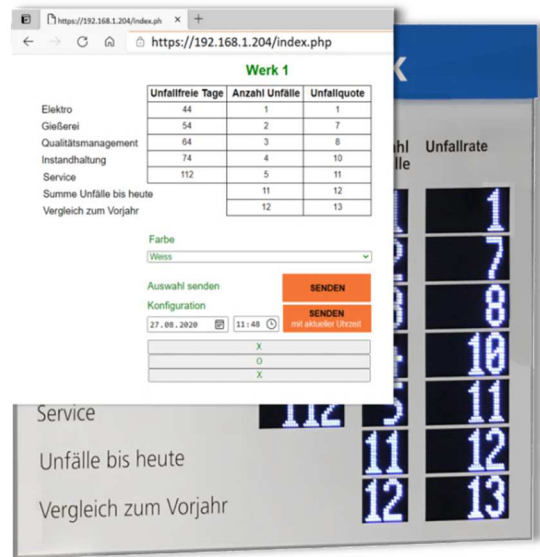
https://192.168.1.204/index.ph ✕ +

https://192.168.1.204/index.php

Werk 1

| | Unfallfreie Tage | Anzahl Unfälle | Unfallquote |
|---|---|---|---|
| Elektro | 44 | 1 | 1 |
| Gießerei | 54 | 2 | 7 |
| Qualitätsmanagement | 64 | 3 | 8 |
| Instandhaltung | 74 | 4 | 10 |
| Service | 112 | 5 | 11 |
| Summe Unfälle bis heute | | 11 | 12 |
| Vergleich zum Vorjahr | | 12 | 13 |

Farbe

Weiss

Auswahl senden

SENDEN

Konfiguration

27.08.2020 11:48

SENDEN mit aktueller Uhrzeit

X

O

X

k

hl
lle

Unfallrate

1
7
8
10

Service 112 5 11

Unfälle bis heute 11 12

Vergleich zum Vorjahr 12 13